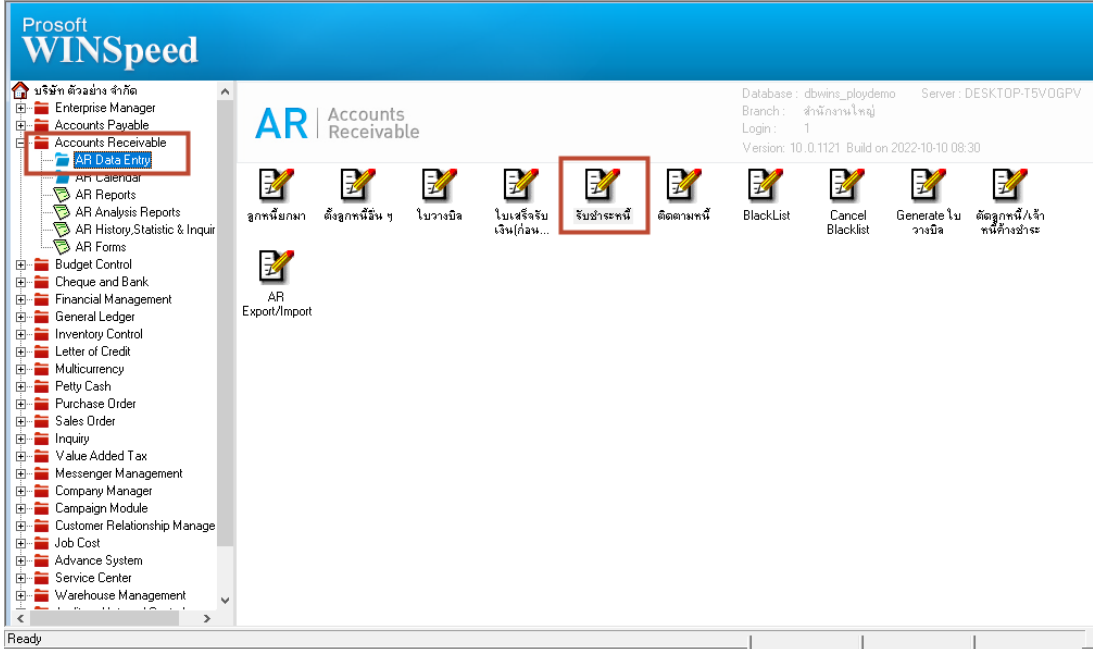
Prosoft
WINSpeed

บริษัท ตัวอย่าง จำกัด
Enterprise Manager
Accounts Payable
Accounts Receivable
AR Data Entry
AR Calendar
AR Reports
AR Analysis Reports
AR History,Statistic & Inquir
AR Forms
Budget Control
Cheque and Bank
Financial Management
General Ledger
Inventory Control
Letter of Credit
Multicurrency
Petty Cash
Purchase Order
Sales Order
Inquiry
Value Added Tax
Messenger Management
Company Manager
Campaign Module
Customer Relationship Manage
Job Cost
Advance System
Service Center
Warehouse Management
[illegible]

AR | Accounts Receivable

Database : dbwins_ploydemo Server : DESKTOP-T5VOGPV
Branch : สำนักงานใหญ่
Login : 1
Version: 10.0.1121 Build on 2022-10-10 08:30

ลูกหนี้ยกมา
ตั้งลูกหนี้อื่น ๆ
ใบวางบิล
ใบเสร็จรับเงิน(ก่อน...
รับชำระหนี้
ติดตามหนี้
BlackList
Cancel Blacklist
Generate ใบวางบิล
ตัดลูกหนี้/เจ้าหนี้ค้างชำระ
AR Export/Import

Ready